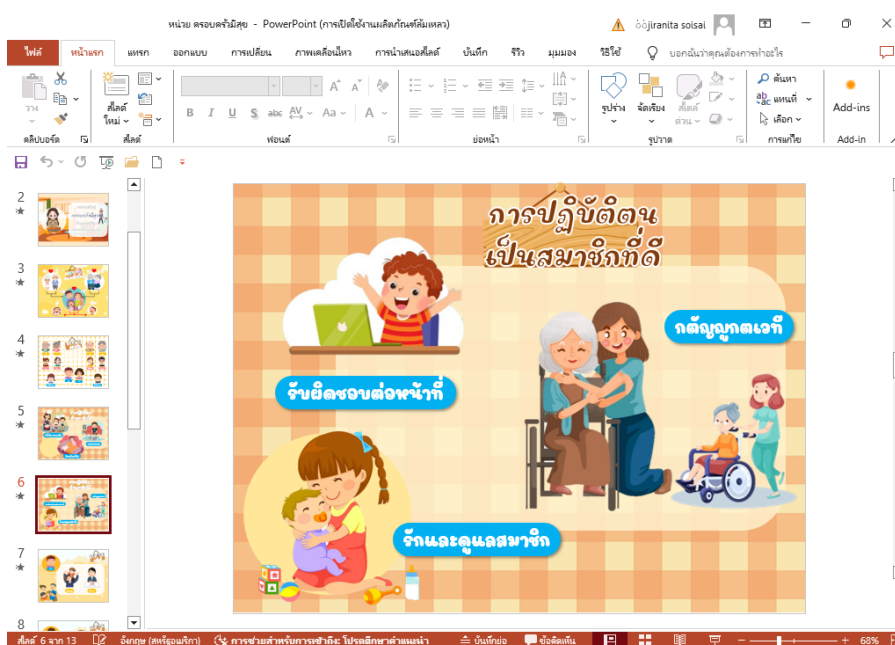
หน่วย ครอบครัวมีสุข - PowerPoint (การเปิดใช้งานผลิตภัณฑ์ล้มเหลว)

 òòjiranita soisai

ไฟล์ หน้าแรก แทรก ออกแบบ การเปลี่ยน ภาพเคลื่อนไหว การนำเสนอสไลด์ บันทึก รีวิว มุมมอง วิธีใช้ บอกฉันว่าคุณต้องการทำอะไร

วาง คลิปบอร์ด สไลด์ใหม่ สไลด์ ฟอนต์ ย่อหน้า รูปร่าง จัดเรียง สไตล์ด่วน รูปวาด ค้นหา แทนที่ เลือก การแก้ไข Add-ins Add-in

2 3 4 5 6 7 8

การปฏิบัติตน เป็นสมาชิกที่ดี

กตัญญูกตเวที

รับผิดชอบต่อหน้าที่

รักและดูแลสมาชิก

สไลด์ 6 จาก 13 อังกฤษ (สหรัฐอเมริกา) การช่วยสำหรับการเข้าถึง: โปรดศึกษาคำแนะนำ บันทึกย่อ ข้อคิดเห็น 68%